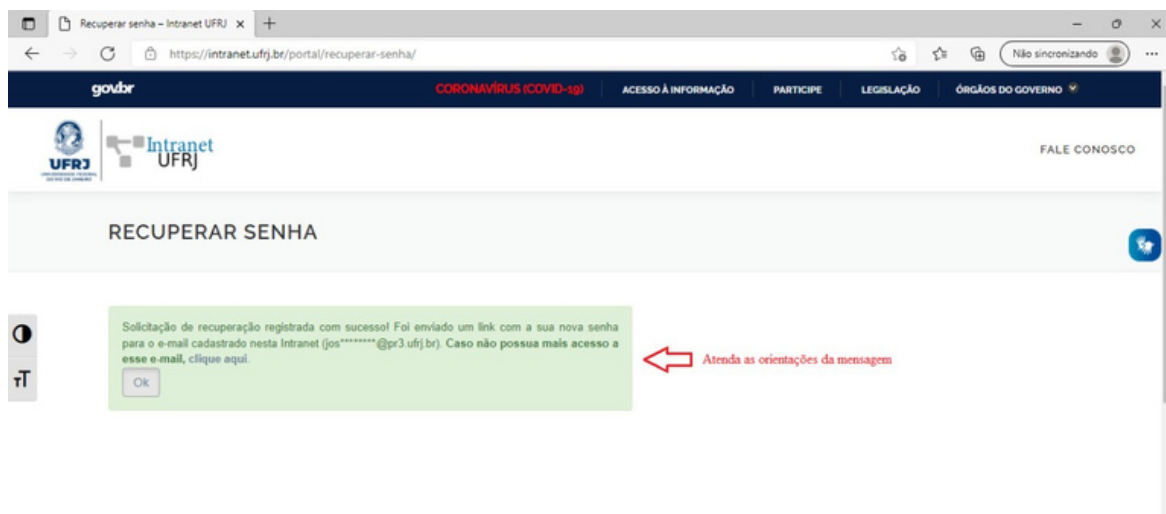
Recuperar senha – Intranet UFRJ ×

https://intranet.ufrj.br/portal/recuperar-senha/

Não sincronizando

gov.br

CORONAVÍRUS (COVID-19)

ACESSO À INFORMAÇÃO

PARTICIPE

LEGISLAÇÃO

ÓRGÃOS DO GOVERNO

UFRJ

Intranet UFRJ

FALE CONOSCO

RECUPERAR SENHA

Solicitação de recuperação registrada com sucesso! Foi enviado um link com a sua nova senha para o e-mail cadastrado nesta Intranet (jos********@pr3.ufrj.br). Caso não possua mais acesso a esse e-mail, clique aqui.

Ok

Atenda as orientações da mensagem